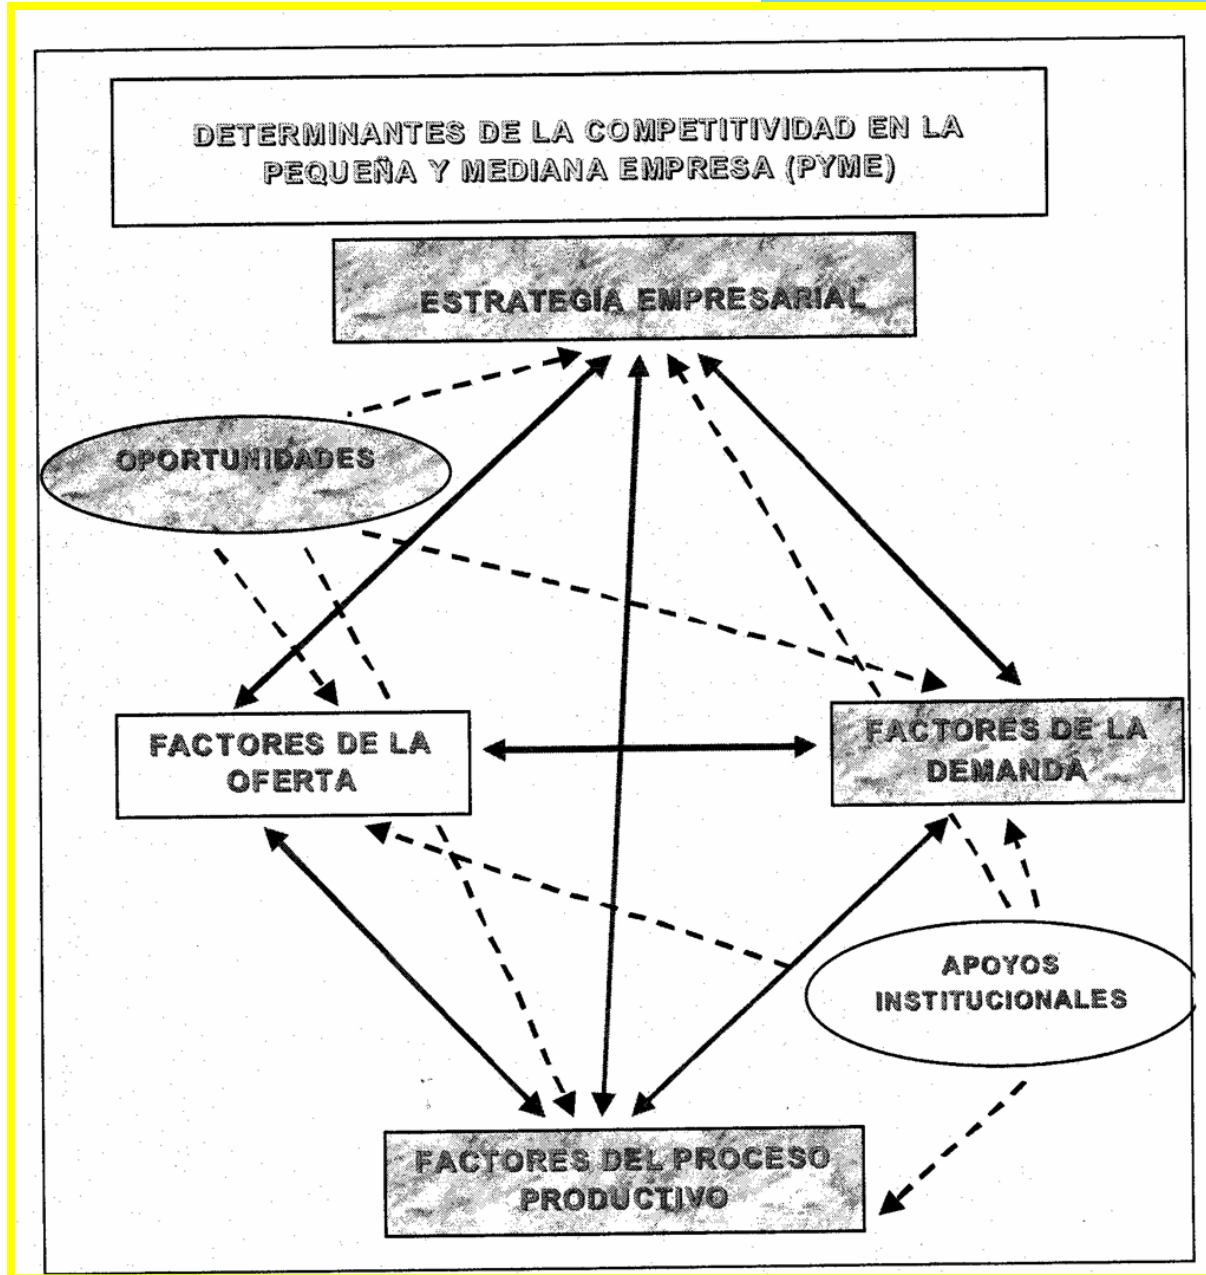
DETERMINANTES DE LA COMPETITIVIDAD EN LA PEQUEÑA Y MEDIANA EMPRESA (PYME)

ESTRATEGIA EMPRESARIAL

OPORTUNIDADES

FACTORES DE LA OFERTA

FACTORES DE LA DEMANDA

APOYOS INSTITUCIONALES

FACTORES DEL PROCESO PRODUCTIVO